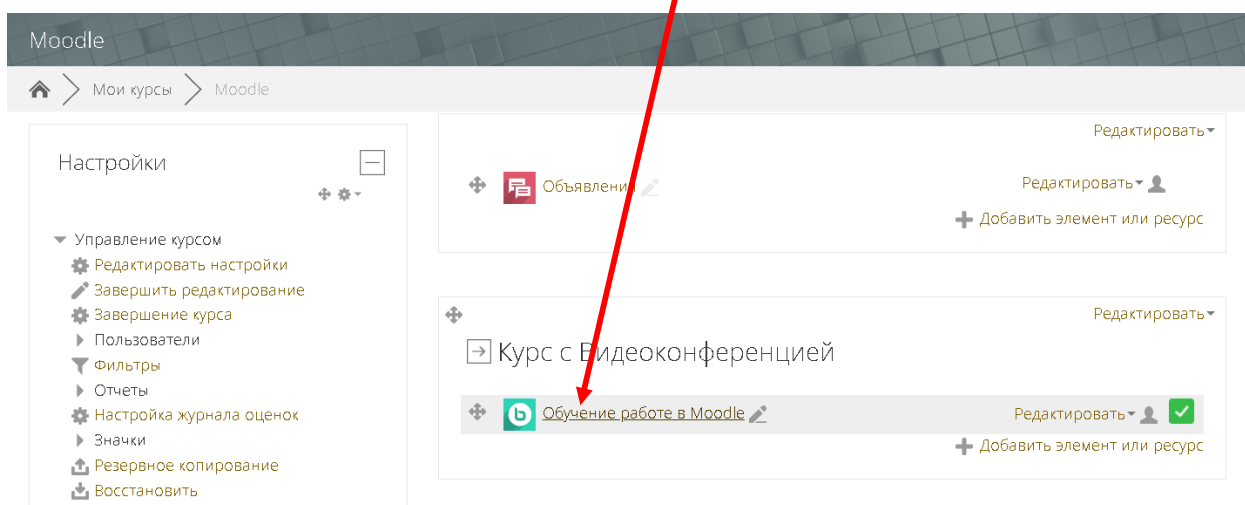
Moodle

Мои курсы > Moodle

Настройки

Управление курсом
Редактировать настройки
Завершить редактирование
Завершение курса
Пользователи
Фильтры
Отчеты
Настройка журнала оценок
Значки
Резервное копирование
Восстановить

Редактировать
Объявления
Редактировать
Добавить элемент или ресурс

Редактировать
Курс с Видеоконференцией
Обучение работе в Moodle
Редактировать
Добавить элемент или ресурс